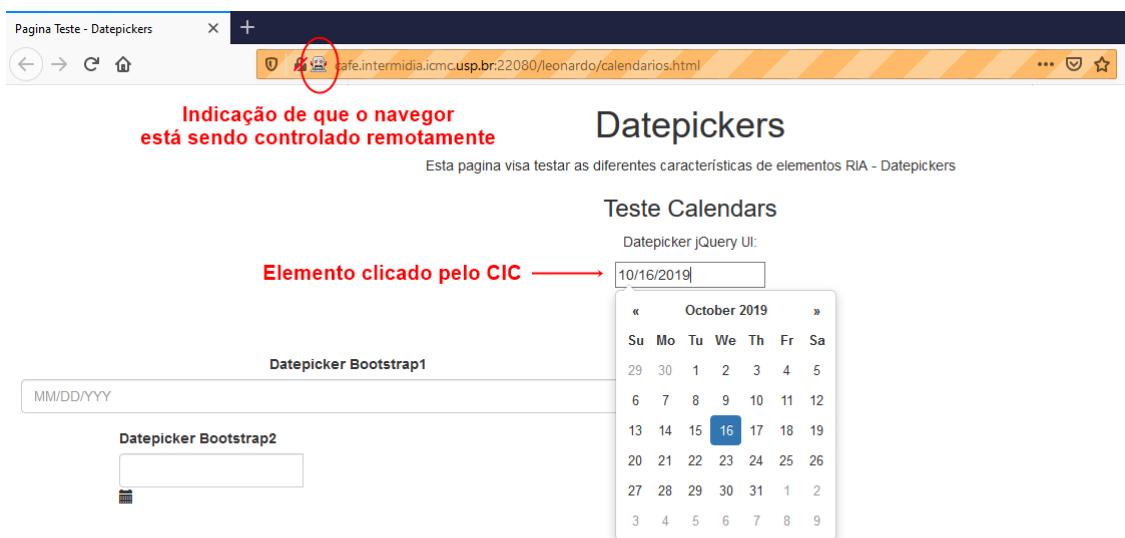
Pagina Teste - Datepickers ×

cafe.intermidia.icmc.usp.br:22080/leonardo/calendarios.html

Indicação de que o navegor
está sendo controlado remotamente

Datepickers

Esta pagina visa testar as diferentes características de elementos RIA - Datepickers

Teste Calendars

Datepicker jQuery UI:

Elemento clicado pelo CIC

10/16/2019

| « | | | October 2019 | | | » |
|---|---|---|---|---|---|---|
| Su | Mo | Tu | We | Th | Fr | Sa |
| 29 | 30 | 1 | 2 | 3 | 4 | 5 |
| 6 | 7 | 8 | 9 | 10 | 11 | 12 |
| 13 | 14 | 15 | 16 | 17 | 18 | 19 |
| 20 | 21 | 22 | 23 | 24 | 25 | 26 |
| 27 | 28 | 29 | 30 | 31 | 1 | 2 |
| 3 | 4 | 5 | 6 | 7 | 8 | 9 |

Datepicker Bootstrap1

MM/DD/YYY

Datepicker Bootstrap2